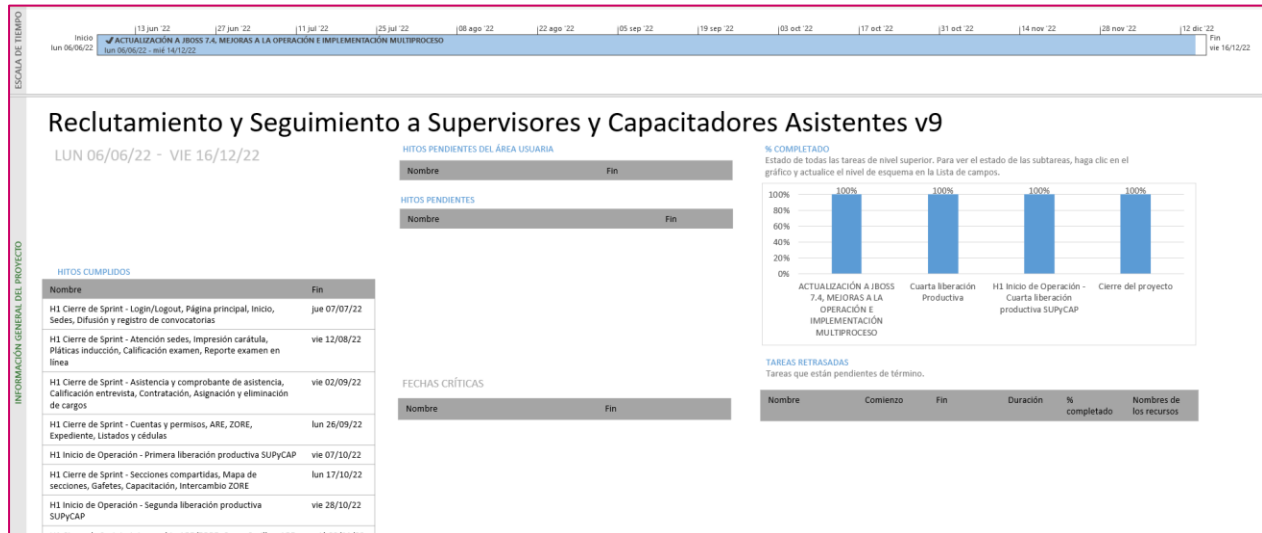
ESCALA DE TIEMPO

|13 jun '22 |27 jun '22 |11 jul '22 |25 jul '22 |08 ago '22 |22 ago '22 |05 sep '22 |19 sep '22 |03 oct '22 |17 oct '22 |31 oct '22 |14 nov '22 |28 nov '22 |12 dic '22

Inicio lun 06/06/22

ACTUALIZACIÓN A JBOSS 7.4, MEJORAS A LA OPERACIÓN E IMPLEMENTACIÓN MULTIPROCESO
lun 06/06/22 - mié 14/12/22

Fin vie 16/12/22

INFORMACIÓN GENERAL DEL PROYECTO

Reclutamiento y Seguimiento a Supervisores y Capacitadores Asistentes v9

LUN 06/06/22 - VIE 16/12/22

HITOS PENDIENTES DEL ÁREA USUARIA

| Nombre | Fin |
|---|---|

HITOS PENDIENTES

| Nombre | Fin |
|---|---|

% COMPLETADO
Estado de todas las tareas de nivel superior. Para ver el estado de las subtareas, haga clic en el gráfico y actualice el nivel de esquema en la Lista de campos.

100%
80%
60%
40%
20%
0%

100% 100% 100% 100%

ACTUALIZACIÓN A JBOSS 7.4, MEJORAS A LA OPERACIÓN E IMPLEMENTACIÓN MULTIPROCESO
Cuarta liberación Productiva
H1 Inicio de Operación - Cuarta liberación productiva SUPyCAP
Cierre del proyecto

HITOS CUMPLIDOS

| Nombre | Fin |
|---|---|
| H1 Cierre de Sprint - Login/Logout, Página principal, Inicio, Sedes, Difusión y registro de convocatorias | jue 07/07/22 |
| H1 Cierre de Sprint - Atención sedes, Impresión carátula, Pláticas inducción, Calificación examen, Reporte examen en línea | vie 12/08/22 |
| H1 Cierre de Sprint - Asistencia y comprobante de asistencia, Calificación entrevista, Contratación, Asignación y eliminación de cargos | vie 02/09/22 |
| H1 Cierre de Sprint - Cuentas y permisos, ARE, ZORE, Expediente, Listados y cédulas | lun 26/09/22 |
| H1 Inicio de Operación - Primera liberación productiva SUPyCAP | vie 07/10/22 |
| H1 Cierre de Sprint - Secciones compartidas, Mapa de secciones, Gafetes, Capacitación, Intercambio ZORE | lun 17/10/22 |
| H1 Inicio de Operación - Segunda liberación productiva SUPyCAP | vie 28/10/22 |

FECHAS CRÍTICAS

| Nombre | Fin |
|---|---|

TAREAS RETRASADAS
Tareas que están pendientes de término.

| Nombre | Comienzo | Fin | Duración | % completado | Nombres de los recursos |
|---|---|---|---|---|---|